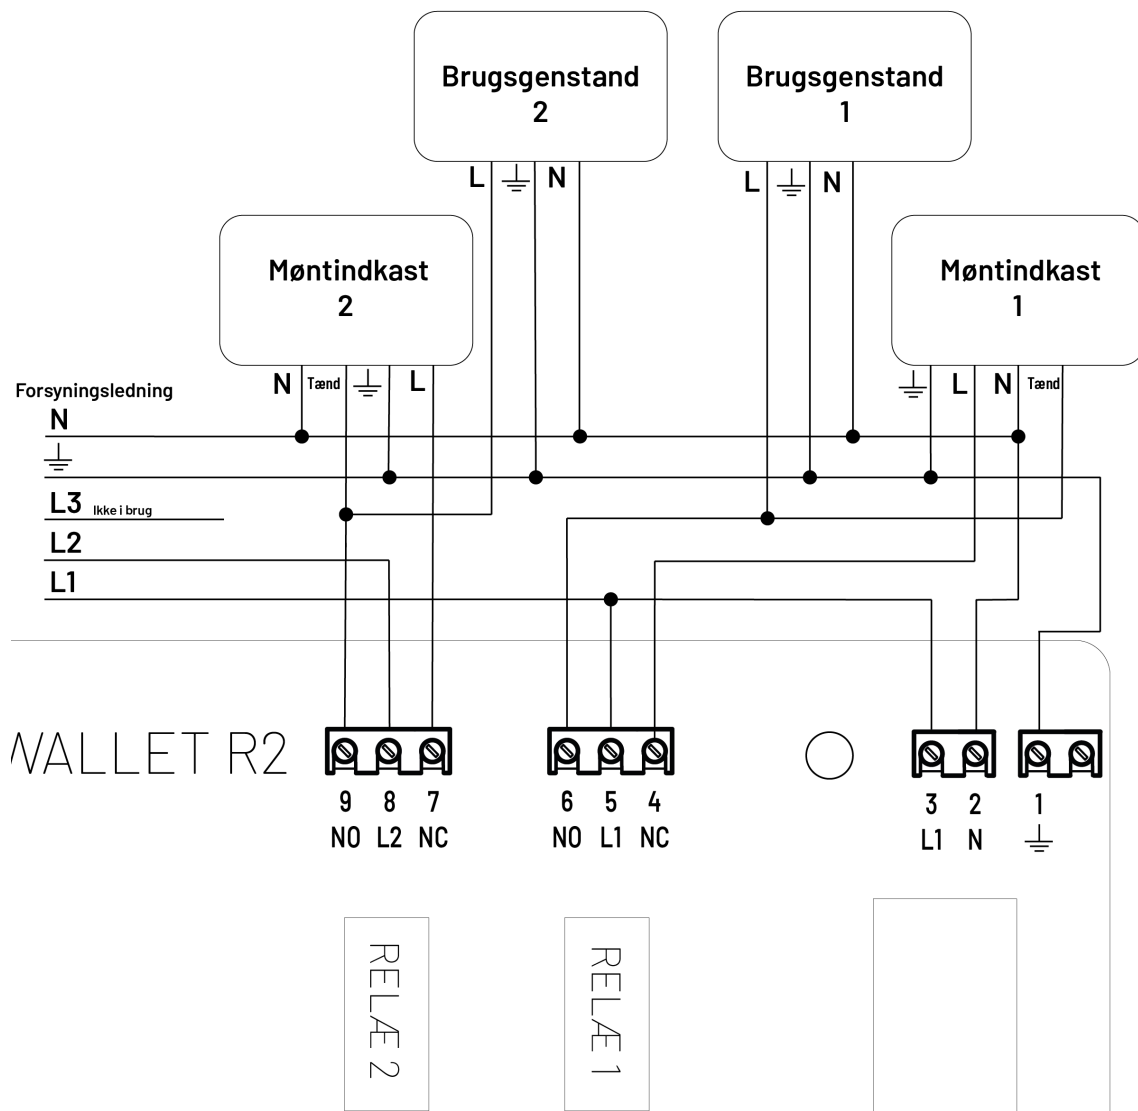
Brugsgenstand 2

L $\perp$ N

Brugsgenstand 1

L $\perp$ N

Møntindkast 2

N Tænd $\perp$ L

Møntindkast 1

$\perp$ L N Tænd

Forsyningsledning

N

$\perp$

L3 Ikke i brug

L2

L1

WALLET R2

9 8 7
NO L2 NC

6 5 4
NO L1 NC

3 2
L1 N

1
$\perp$

RELÆ 2

RELÆ 1